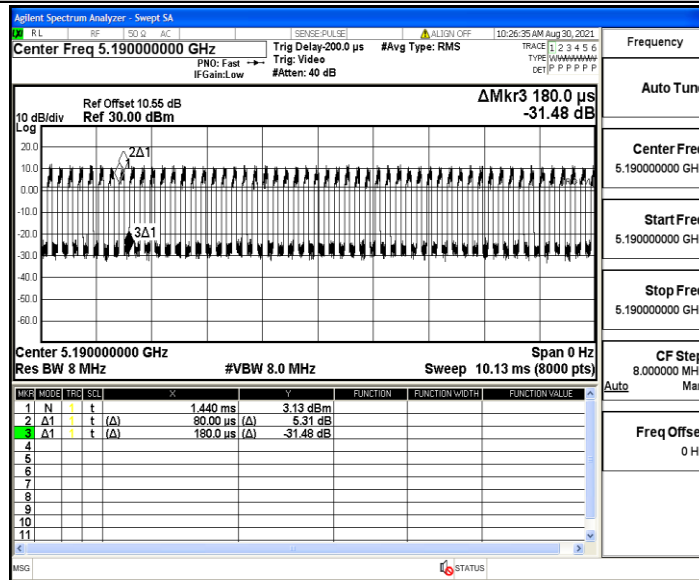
Agilent Spectrum Analyzer - Swept SA
RL RF 50 Ω AC SENSE:PULSE ALIGN OFF 10:26:35 AM Aug 30, 2021
Center Freq 5.190000000 GHz
PNO: Fast
IFGain:Low
Trig Delay-200.0 µs
Trig: Video
#Atten: 40 dB
#Avg Type: RMS
TRACE 1 2 3 4 5 6
TYPE WWWWWW
DET P P P P P P
Frequency

Ref Offset 10.55 dB
10 dB/div Ref 30.00 dBm
Log
ΔMkr3 180.0 µs
-31.48 dB
20.0
10.0
0.00
-10.0
-20.0
-30.0
-40.0
-50.0
-60.0
2Δ1
1
3Δ1

Center 5.190000000 GHz
Res BW 8 MHz
#VBW 8.0 MHz
Span 0 Hz
Sweep 10.13 ms (8000 pts)

Auto Tune
Center Freq
5.190000000 GHz
Start Freq
5.190000000 GHz
Stop Freq
5.190000000 GHz
CF Step
8.000000 MHz
Auto Man
Freq Offset
0 Hz

| MKR | MODE | TRC | SCL | X | | Y | | FUNCTION | FUNCTION WIDTH | FUNCTION VALUE |
|---|---|---|---|---|---|---|---|---|---|---|
| 1 | N | 1 | t | 1.440 ms | | 3.13 dBm | | | | |
| 2 | Δ1 | 1 | t | (Δ) | 80.00 µs | (Δ) | 5.31 dB | | | |
| 3 | Δ1 | 1 | t | (Δ) | 180.0 µs | (Δ) | -31.48 dB | | | |
| 4 | | | | | | | | | | |
| 5 | | | | | | | | | | |
| 6 | | | | | | | | | | |
| 7 | | | | | | | | | | |
| 8 | | | | | | | | | | |
| 9 | | | | | | | | | | |
| 10 | | | | | | | | | | |
| 11 | | | | | | | | | | |

MSG STATUS